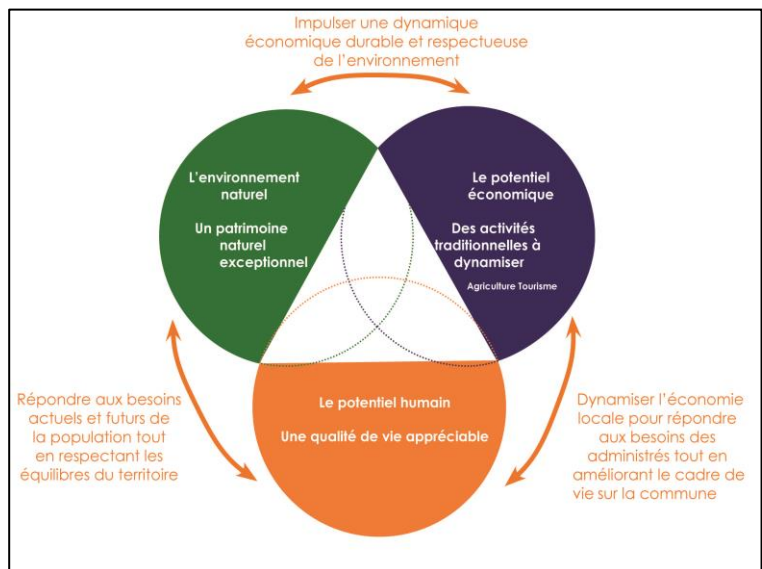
Impulser une dynamique économique durable et respectueuse de l'environnement

L'environnement naturel

Un patrimoine naturel exceptionnel

Le potentiel économique

Des activités traditionnelles à dynamiser

Agriculture Tourisme

Répondre aux besoins actuels et futurs de la population tout en respectant les équilibres du territoire

Le potentiel humain

Une qualité de vie appréciable

Dynamiser l'économie locale pour répondre aux besoins des administrés tout en améliorant le cadre de vie sur la commune